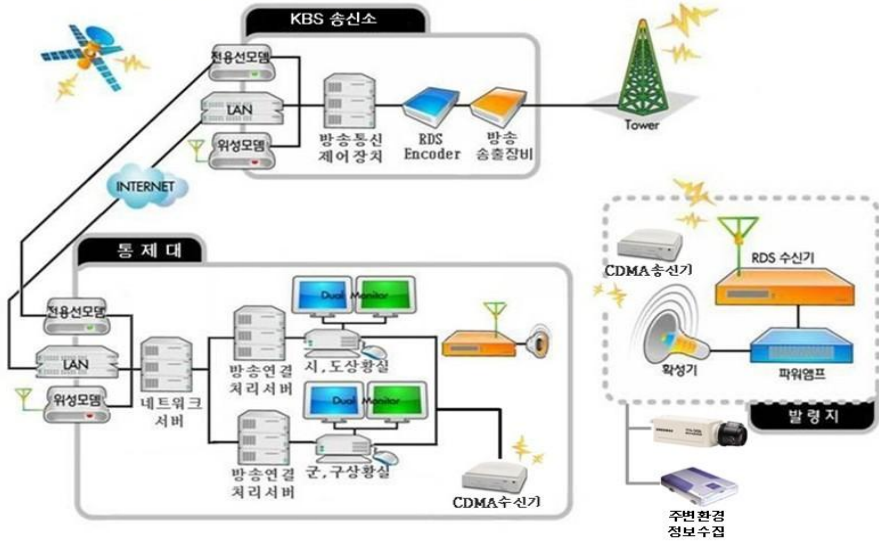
KBS 송신소

전용선모뎀

LAN

위성모뎀

방송통신 제어장치

RDS Encoder

방송 송출장비

Tower

INTERNET

통제대

전용선모뎀

LAN

위성모뎀

네트워크 서버

방송연결 처리서버

Dual Monitor

시,도상황실

방송연결 처리서버

Dual Monitor

군,구상황실

CDMA수신기

CDMA송신기

RDS 수신기

확성기

파워앰프

발령지

주변환경 정보수집